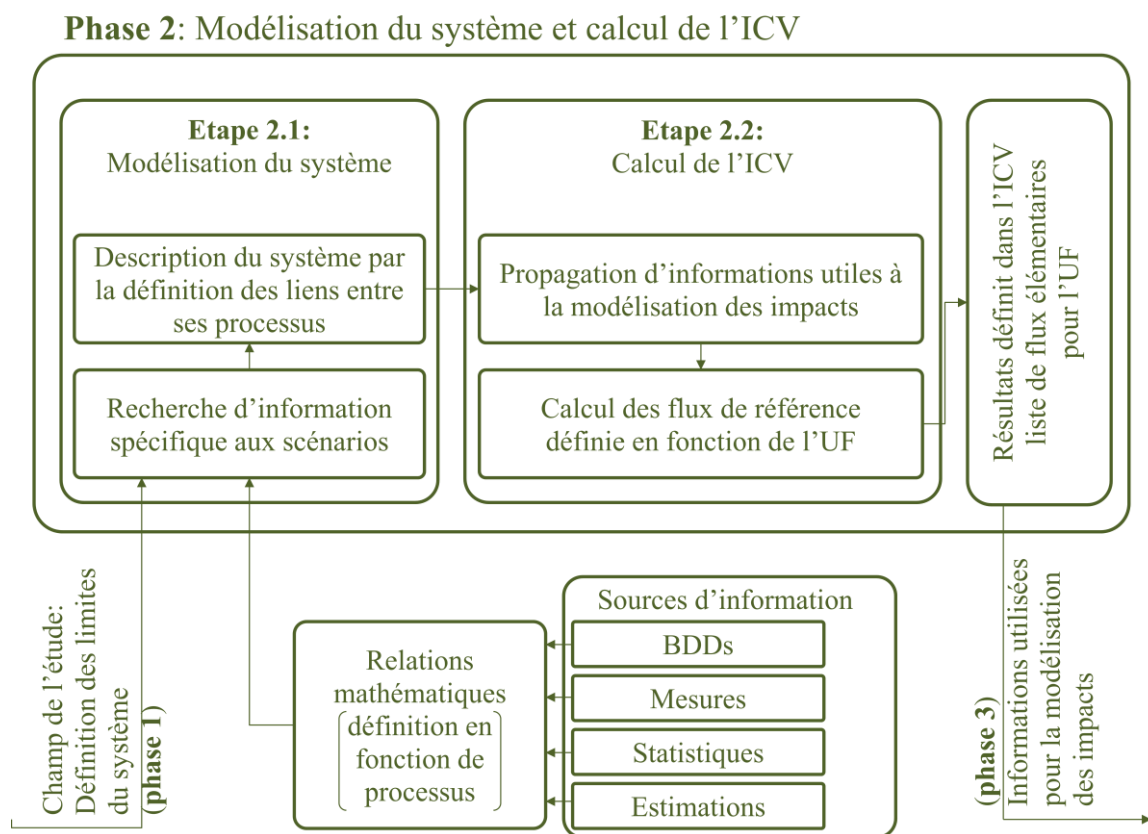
**Phase 2**: Modélisation du système et calcul de l'ICV

**Etape 2.1:**
Modélisation du système

Description du système par la définition des liens entre ses processus

Recherche d'information spécifique aux scénarios

**Etape 2.2:**
Calcul de l'ICV

Propagation d'informations utiles à la modélisation des impacts

Calcul des flux de référence définie en fonction de l'UF

Résultats définit dans l'ICV liste de flux élémentaires pour l'UF

Champ de l'étude: Définition des limites du système **(phase 1)**

Relations mathématiques (définition en fonction de processus)

Sources d'information

BDDs

Mesures

Statistiques

Estimations

**(phase 3)** Informations utilisées pour la modélisation des impacts